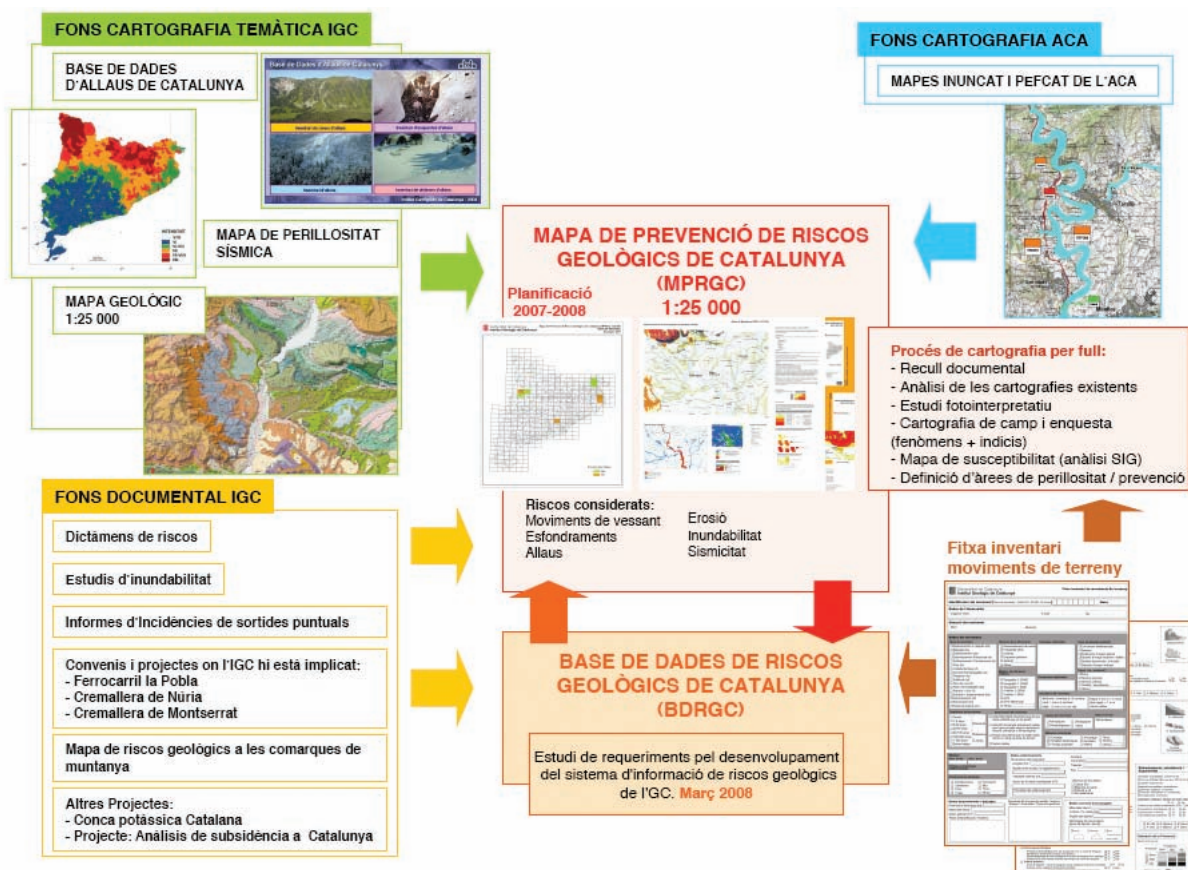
FONS CARTOGRAFIA TEMÀTICA IGC

BASE DE DADES D'ALLAUS DE CATALUNYA

MAPA DE PERILLOSITAT SÍSMICA

MAPA GEOLÒGIC 1:25 000

FONS CARTOGRAFIA ACA

MAPES INUNCAT I PEFCAT DE L'ACA

MAPA DE PREVENCIÓ DE RISCOS GEOLÒGICS DE CATALUNYA (MPRGC)

Planificació 2007-2008

1:25 000

Riscos considerats:
Moviments de vessant
Esfondraments
Allaus

Erosió
Inundabilitat
Sismicitat

Procés de cartografia per full:
- Recull documental
- Anàlisi de les cartografies existents
- Estudi fotointerpretatiu
- Cartografia de camp i enquesta (fenòmens + indicis)
- Mapa de susceptibilitat (anàlisi SIG)
- Definició d'àrees de perillositat / prevenció

FONS DOCUMENTAL IGC

Dictàmens de riscos

Estudis d'inundabilitat

Informes d'Incidències de sortides puntuals

Convenis i projectes on l'IGC hi està implicat:
- Ferrocarril la Pobla
- Cremallera de Núria
- Cremallera de Montserrat

Mapa de riscos geològics a les comarques de muntanya

Altres Projectes:
- Conca potàssica Catalana
- Projecte: Anàlisis de subsidència a Catalunya

BASE DE DADES DE RISCOS GEOLÒGICS DE CATALUNYA (BDRGC)

Estudi de requeriments pel desenvolupament del sistema d'informació de riscos geològics de l'IGC. Març 2008

Fitxa inventari moviments de terreny